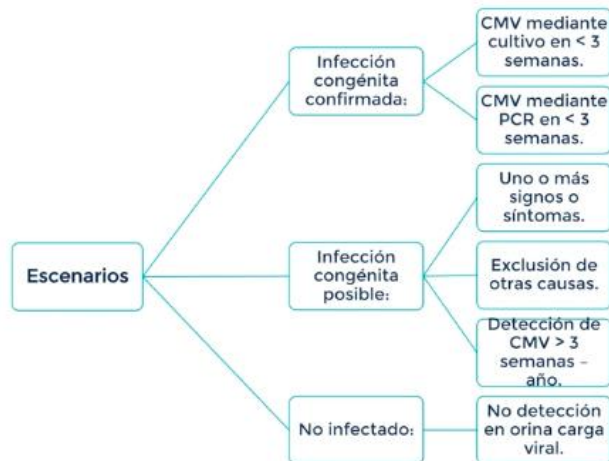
Escenarios

Infección congénita confirmada:

CMV mediante cultivo en < 3 semanas.

CMV mediante PCR en < 3 semanas.

Infección congénita posible:

Uno o más signos o síntomas.

Exclusión de otras causas.

Detección de CMV > 3 semanas - año.

No infectado:

No detección en orina carga viral.